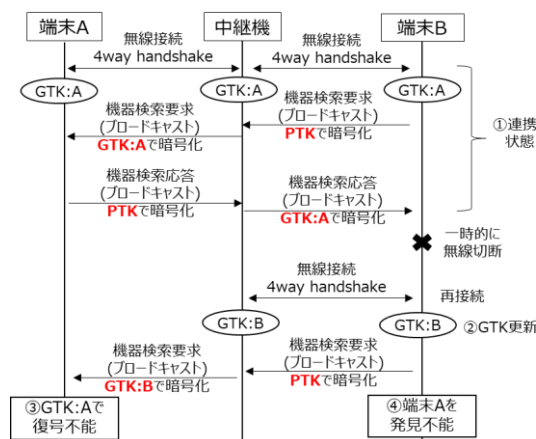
端末A

中継機

端末B

無線接続 4way handshake

無線接続 4way handshake

GTK:A

GTK:A

GTK:A

機器検索要求 (ブロードキャスト) PTKで暗号化

機器検索要求 (ブロードキャスト) GTK:Aで暗号化

①連携状態

機器検索応答 (ブロードキャスト) PTKで暗号化

機器検索応答 (ブロードキャスト) GTK:Aで暗号化

一時的に無線切断

無線接続 4way handshake

再接続

GTK:B

GTK:B

②GTK更新

機器検索要求 (ブロードキャスト) PTKで暗号化

機器検索要求 (ブロードキャスト) GTK:Bで暗号化

③GTK:Aで復号不能

④端末Aを発見不能